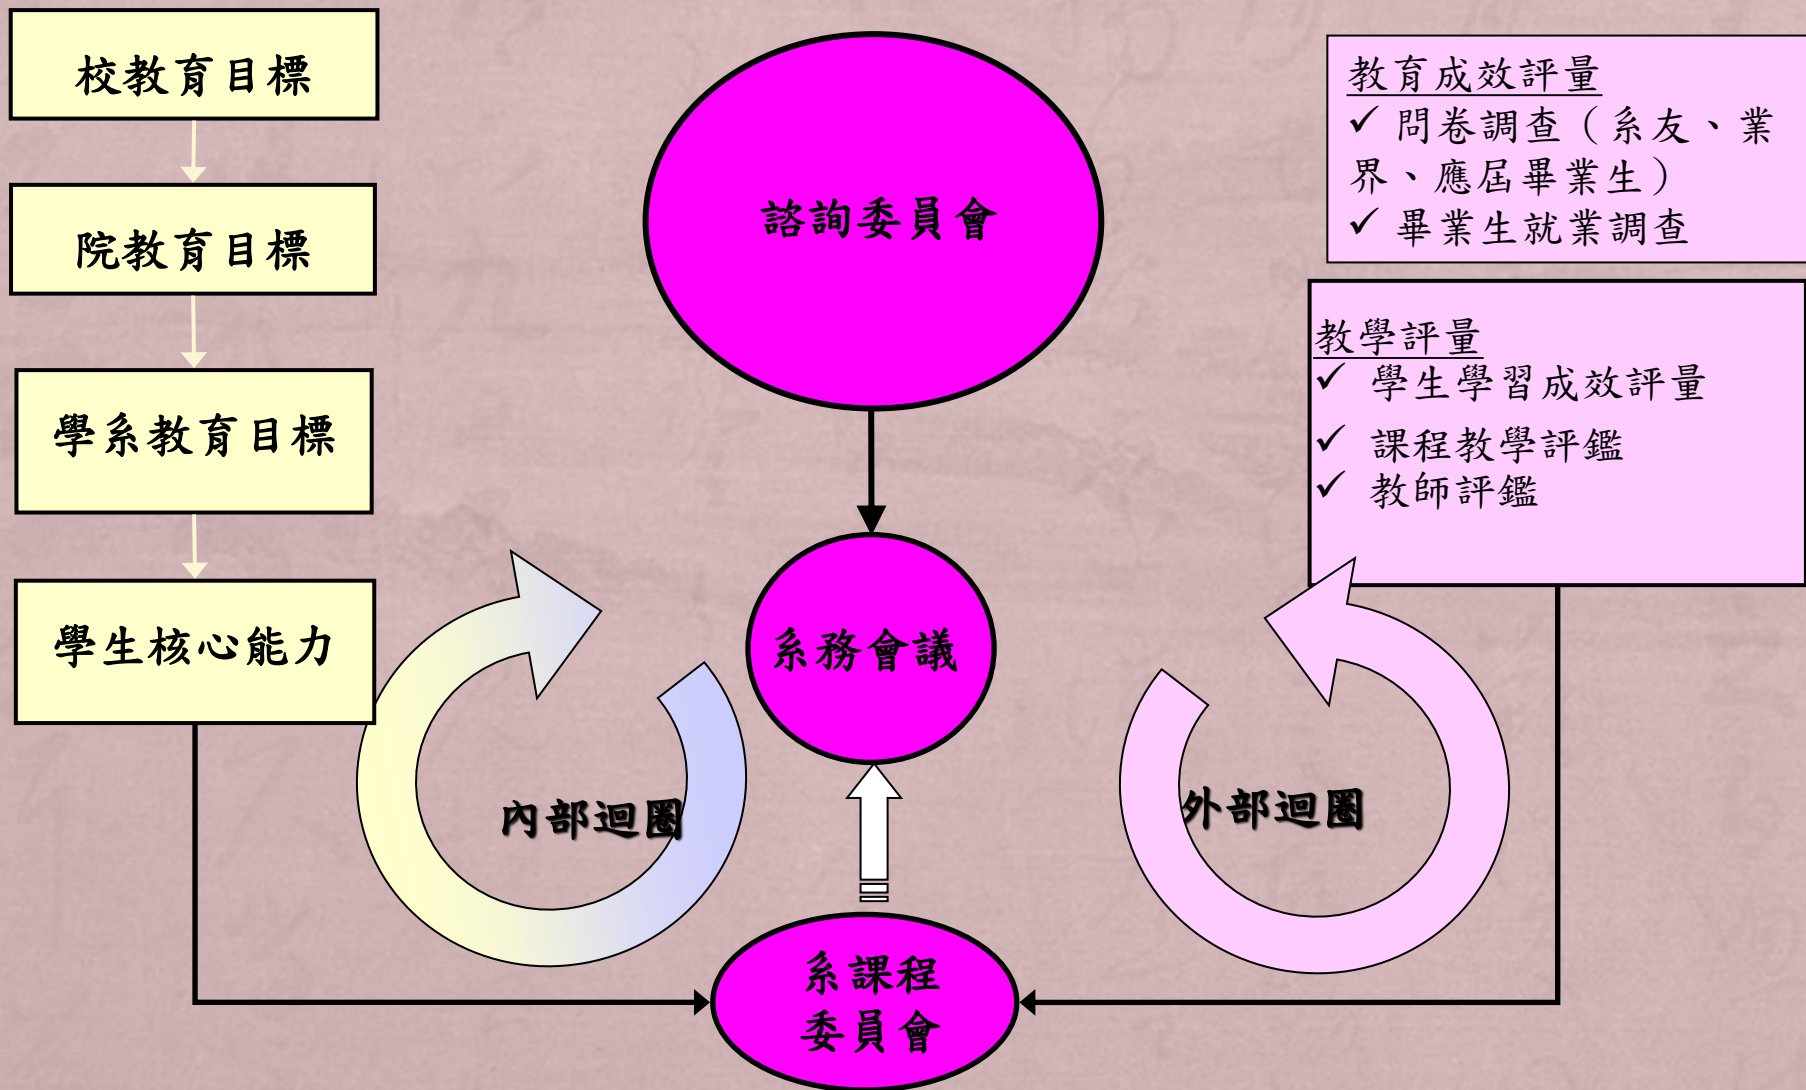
校教育目標

院教育目標

學系教育目標

學生核心能力

諮詢委員會

教育成效評量
✓ 問卷調查（系友、業界、應屆畢業生）
✓ 畢業生就業調查

教學評量
✓ 學生學習成效評量
✓ 課程教學評鑑
✓ 教師評鑑

系務會議

內部迴圈

外部迴圈

系課程委員會